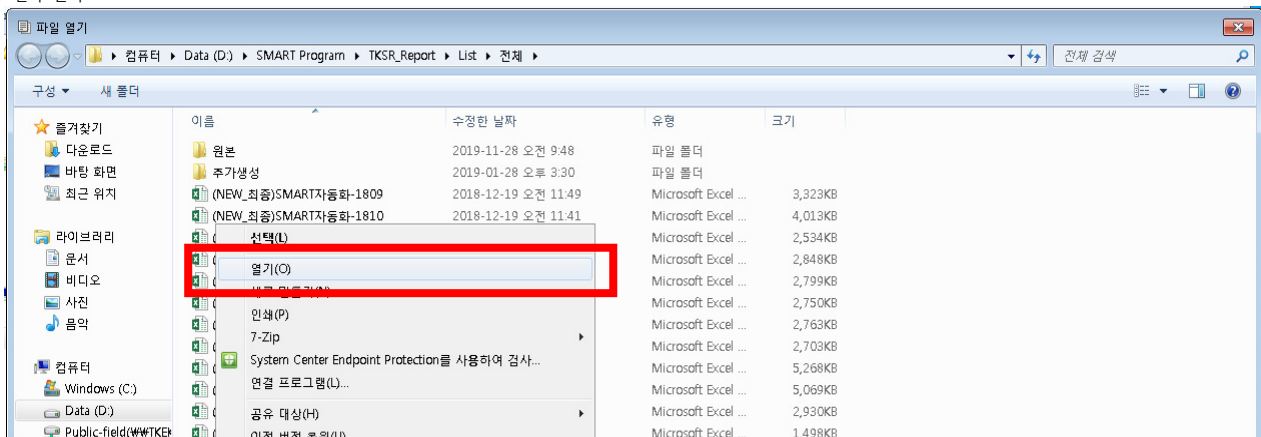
파일 열기

컴퓨터 ▸ Data (D:) ▸ SMART Program ▸ TKSR_Report ▸ List ▸ 전체 ▸

전체 검색

구성 ▾ 새 폴더

즐겨찾기
다운로드
바탕 화면
최근 위치

라이브러리
문서
비디오
사진
음악

컴퓨터
Windows (C:)
Data (D:)
Public-field(₩₩TKE

| 이름 | 수정한 날짜 | 유형 | 크기 |
|---|---|---|---|
| 원본 | 2019-11-28 오전 9:48 | 파일 폴더 | |
| 주가생성 | 2019-01-28 오후 3:30 | 파일 폴더 | |
| (NEW_최종)SMART자동화-1809 | 2018-12-19 오전 11:49 | Microsoft Excel ... | 3,323KB |
| (NEW_최종)SMART자동화-1810 | 2018-12-19 오전 11:41 | Microsoft Excel ... | 4,013KB |
| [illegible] | | Microsoft Excel ... | 2,534KB |
| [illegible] | | Microsoft Excel ... | 2,848KB |
| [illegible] | | Microsoft Excel ... | 2,799KB |
| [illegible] | | Microsoft Excel ... | 2,750KB |
| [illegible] | | Microsoft Excel ... | 2,763KB |
| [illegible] | | Microsoft Excel ... | 2,703KB |
| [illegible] | | Microsoft Excel ... | 5,268KB |
| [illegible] | | Microsoft Excel ... | 5,069KB |
| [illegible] | | Microsoft Excel ... | 2,930KB |
| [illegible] | | Microsoft Excel ... | 1,498KB |

선택(L)
열기(O)
새로 만들기(N)
인쇄(P)
7-Zip
System Center Endpoint Protection를 사용하여 검사...
연결 프로그램(L)...
공유 대상(H)
이전 버전 복원(V)